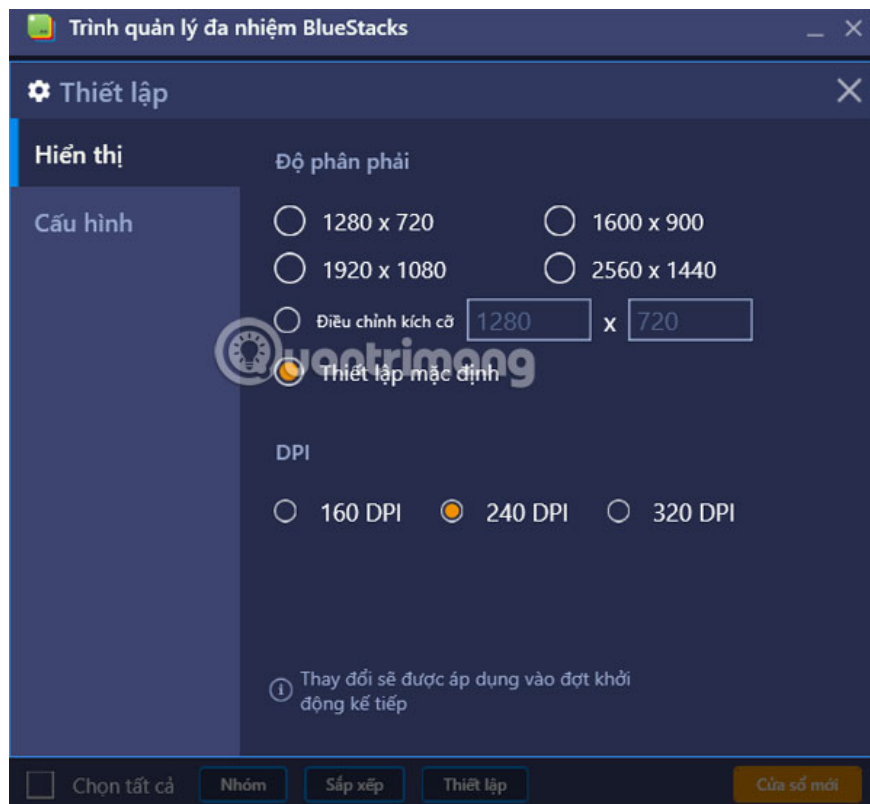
Trình quản lý đa nhiệm BlueStacks

Thiết lập

Hiển thị

Cấu hình

Độ phân phải

1280 x 720

1600 x 900

1920 x 1080

2560 x 1440

Điều chỉnh kích cỡ 1280 x 720

quantrimang

Thiết lập mặc định

DPI

160 DPI

240 DPI

320 DPI

Thay đổi sẽ được áp dụng vào đợt khởi động kế tiếp

Chọn tất cả

Nhóm

Sắp xếp

Thiết lập

Cửa sổ mới